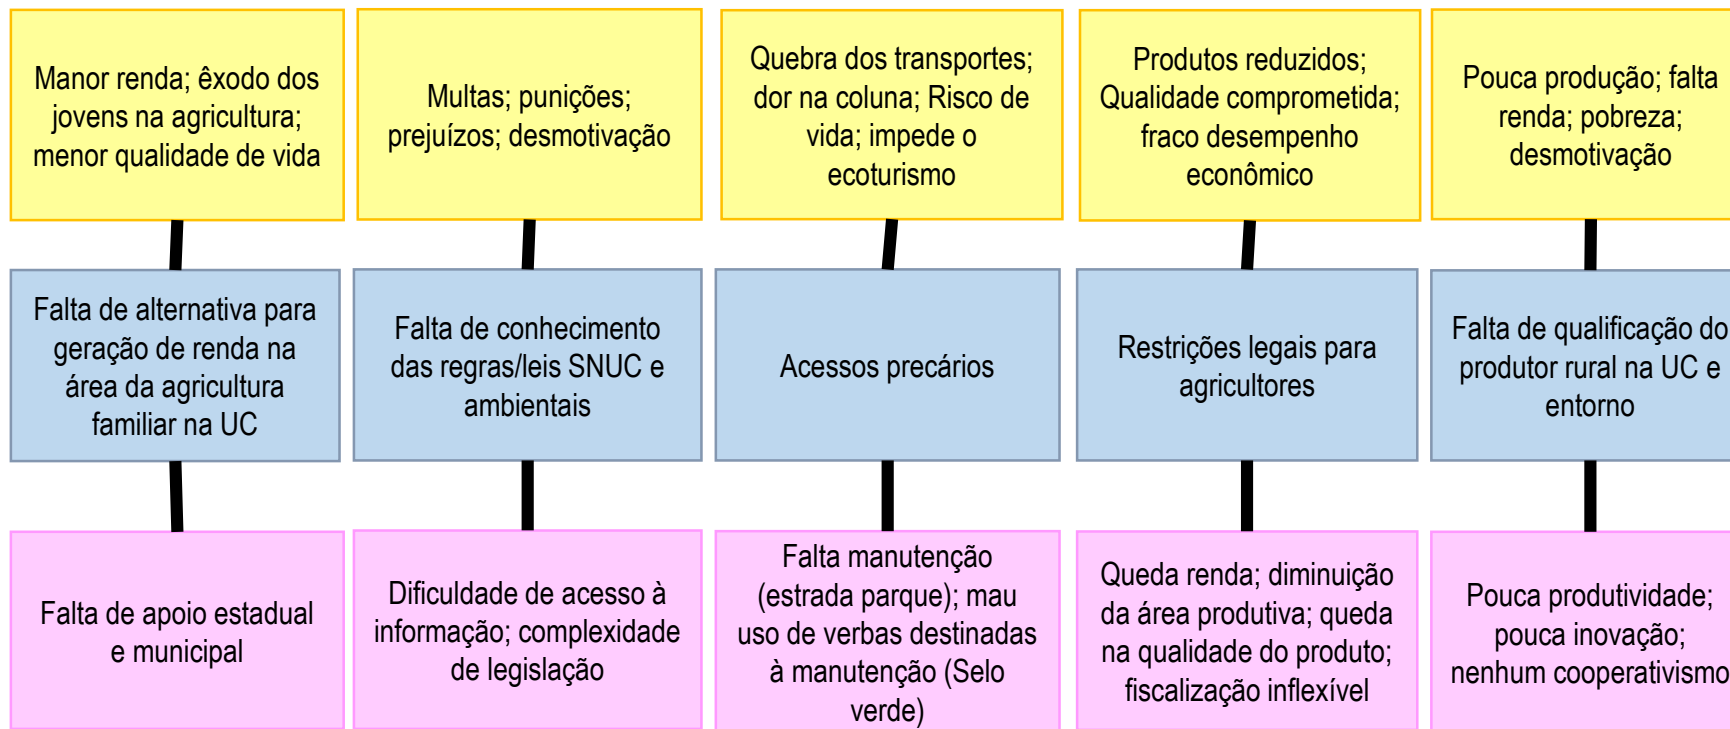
Manor renda; êxodo dos jovens na agricultura; menor qualidade de vida

Falta de alternativa para geração de renda na área da agricultura familiar na UC

Falta de apoio estadual e municipal

Multas; punições; prejuízos; desmotivação

Falta de conhecimento das regras/leis SNUC e ambientais

Dificuldade de acesso à informação; complexidade de legislação

Quebra dos transportes; dor na coluna; Risco de vida; impede o ecoturismo

Acessos precários

Falta manutenção (estrada parque); mau uso de verbas destinadas à manutenção (Selo verde)

Produtos reduzidos; Qualidade comprometida; fraco desempenho econômico

Restrições legais para agricultores

Queda renda; diminuição da área produtiva; queda na qualidade do produto; fiscalização inflexível

Pouca produção; falta renda; pobreza; desmotivação

Falta de qualificação do produtor rural na UC e entorno

Pouca produtividade; pouca inovação; nenhum cooperativismo